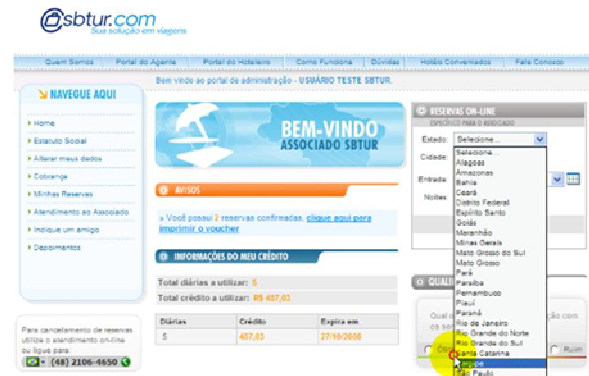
sbtur.com
Sua solução em viagens

Quem Somos | Portal do Agente | Portal do Hoteleiro | Como Funciona | Dúvidas | Hotéis Conveniados | Fale Conosco

Bem vindo ao portal de administração - USUÁRIO TESTE SBTUR.

NAVEGUE AQUI

Home
Estatuto Social
Alterar meus dados
Cobrança
Minhas Reservas
Atendimento ao Associado
Indique um amigo
Depoimentos

Para cancelamento de reservas utilize o atendimento on-line ou ligue para:
(48) 2106-4650

BEM-VINDO ASSOCIADO SBTUR

AVISOS

Você possui 2 reservas confirmadas, clique aqui para imprimir o voucher

INFORMAÇÕES DO MEU CRÉDITO

Total diárias a utilizar: 5
Total crédito a utilizar: R$ 487,03

| Diárias | Crédito | Expira em |
|---|---|---|
| 5 | 487,03 | 27/10/2008 |

RESERVAS ON-LINE
EXCLUSIVO PARA O ASSOCIADO

Estado: Selecione
Cidade:
Entrada:
Noites:

Selecione
Alagoas
Amazonas
Bahia
Ceará
Distrito Federal
Espírito Santo
Goiás
Maranhão
Minas Gerais
Mato Grosso do Sul
Mato Grosso
Pará
Paraíba
Pernambuco
Piauí
Paraná
Rio de Janeiro
Rio Grande do Norte
Rio Grande do Sul
Santa Catarina
Sergipe
São Paulo

QUAL
Qual
com
Ótim
Ruim